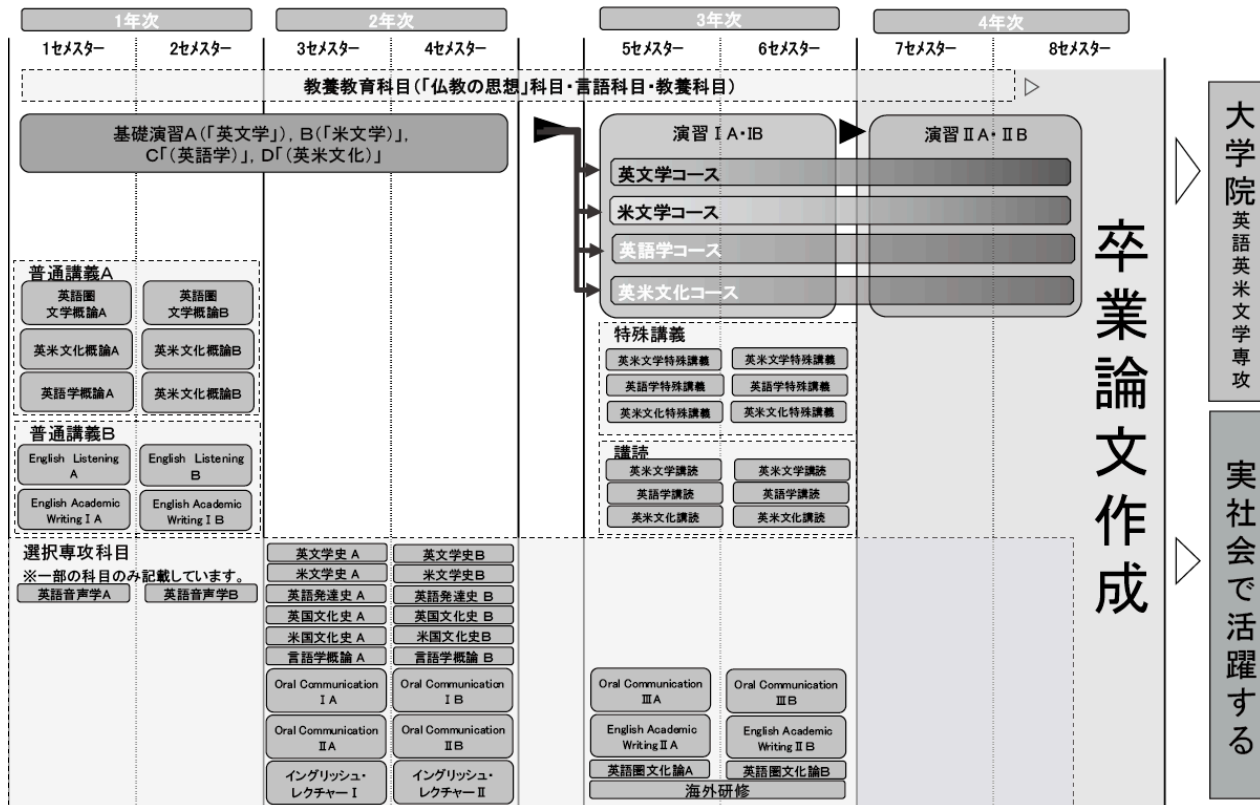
1年次
2年次
3年次
4年次

1セメスター
2セメスター
3セメスター
4セメスター
5セメスター
6セメスター
7セメスター
8セメスター

教養教育科目(「仏教の思想」科目・言語科目・教養科目)

基礎演習A(「英文学」), B(「米文学」), C「(英語学)」, D「(英米文化)」

演習ⅠA・ⅠB
演習ⅡA・ⅡB

英文学コース
米文学コース
英語学コース
英米文化コース

卒業論文作成

大学院 英語英米文学専攻

実社会で活躍する

普通講義A
英語圏文学概論A
英語圏文学概論B
英米文化概論A
英米文化概論B
英語学概論A
英米文化概論B

普通講義B
English Listening A
English Listening B
English Academic Writing I A
English Academic Writing I B

特殊講義
英米文学特殊講義
英米文学特殊講義
英語学特殊講義
英語学特殊講義
英米文化特殊講義
英米文化特殊講義

講読
英米文学講読
英米文学講読
英語学講読
英語学講読
英米文化講読
英米文化講読

選択専攻科目
※一部の科目のみ記載しています。
英語音声学A
英語音声学B

英文学史 A
英文学史B
米文学史 A
米文学史B
英語発達史 A
英語発達史 B
英国文化史 A
英国文化史 B
米国文化史 A
米国文化史B
言語学概論 A
言語学概論 B
Oral Communication I A
Oral Communication I B
Oral Communication ⅡA
Oral Communication ⅡB
イングリッシュ・レクチャーⅠ
イングリッシュ・レクチャーⅡ

Oral Communication ⅢA
Oral Communication ⅢB
English Academic Writing Ⅱ A
English Academic Writing Ⅱ B
英語圏文化論A
英語圏文化論B
海外研修